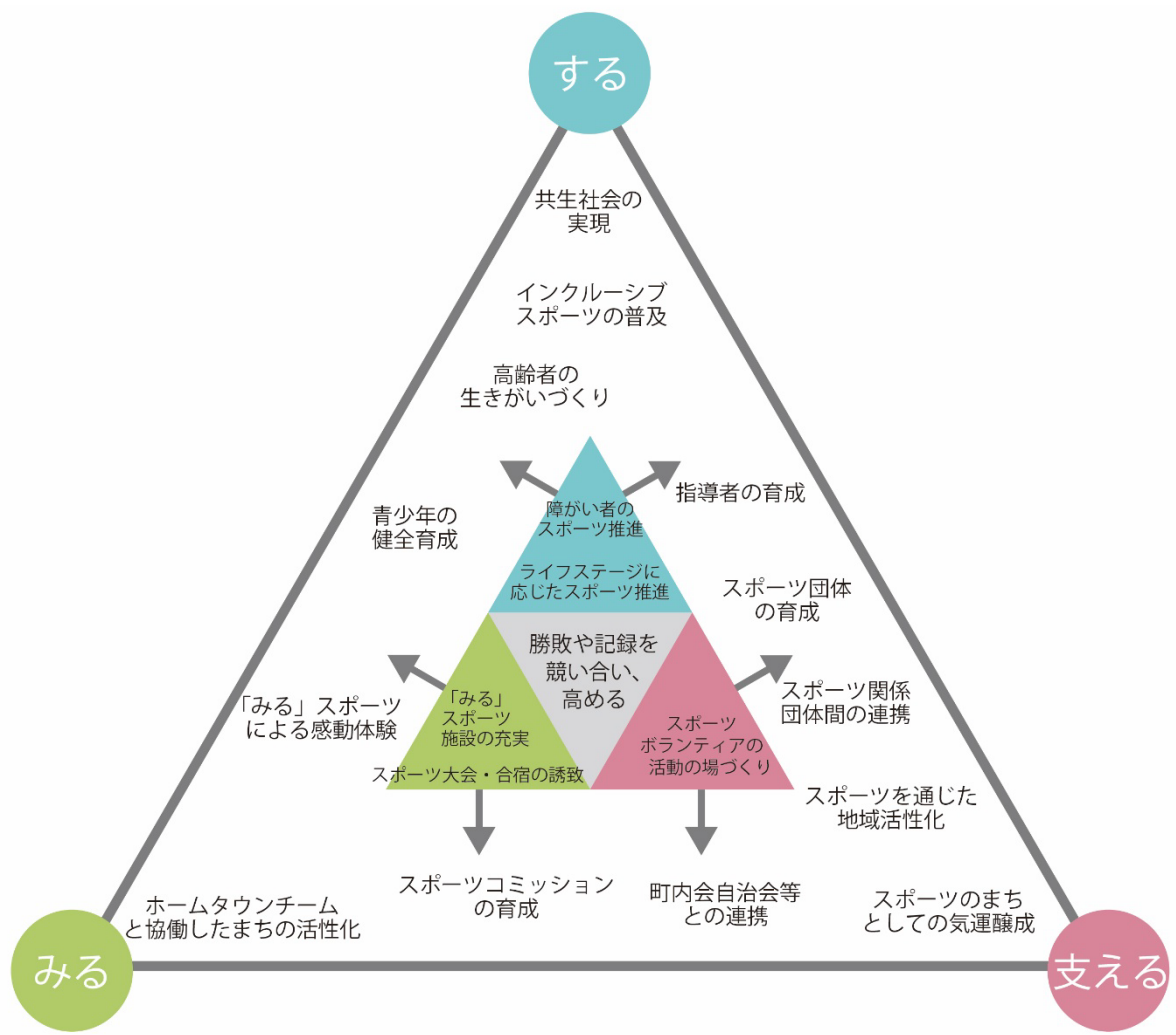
する

共生社会の実現

インクルーシブスポーツの普及

高齢者の生きがいづくり

障がい者のスポーツ推進

指導者の育成

青少年の健全育成

ライフステージに応じたスポーツ推進

スポーツ団体の育成

勝敗や記録を競い合い、高める

「みる」スポーツ施設の充実

スポーツボランティアの活動の場づくり

スポーツ関係団体間の連携

「みる」スポーツによる感動体験

スポーツ大会・合宿の誘致

スポーツを通じた地域活性化

スポーツコミッションの育成

町内会自治会等との連携

ホームタウンチームと協働したまちの活性化

スポーツのまちとしての気運醸成

みる

支える